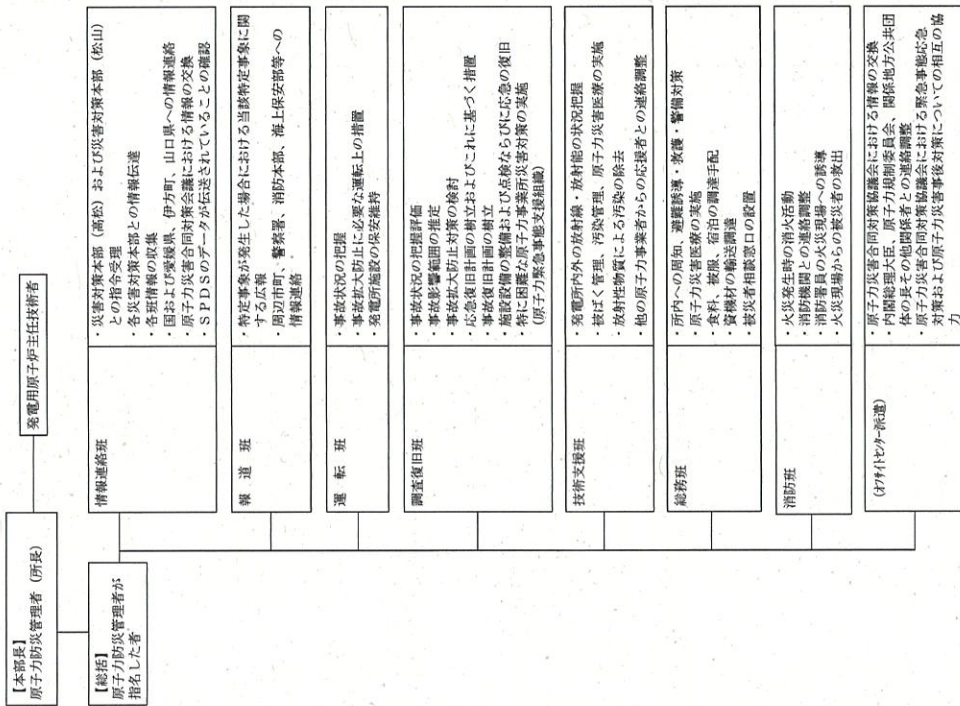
【本部長】
原子力防災管理者（所長）

発電用原子炉主任技術者

【総括】
原子力防災管理者が指名した者

情報連絡班
・災害対策本部（高松）および災害対策本部（松山）との指令受理
・各災害対策本部との情報伝達
・各班情報の収集
・国および愛媛県、伊方町、山口県への情報連絡
・原子力災害合同対策協議会における情報の交換
・ＳＰＤＳのデータが伝送されていることの確認

報道班
・特定事象が発生した場合における当該特定事象に関する広報
・周辺市町、警察署、消防本部、海上保安部等への情報連絡

運転班
・事故状況の把握
・事故拡大防止に必要な運転上の措置
・発電所施設の保安維持

調査復旧班
・事故状況の把握評価
・事故影響範囲の推定
・事故拡大防止対策の検討
・応急復旧計画の樹立およびこれに基づく措置
・事故復旧計画の樹立
・施設設備の整備および点検ならびに応急の復旧
・特に困難な原子力事業所災害対策の実施
（原子力緊急事態支援組織）

技術支援班
・発電所内外の放射線・放射能の状況把握
・被ばく管理、汚染管理、原子力災害医療の実施
・放射性物質による汚染の除去
・他の原子力事業者からの応援者との連絡調整

総務班
・所内への周知、避難誘導・救護・警備対策
・原子力災害医療の実施
・食料、被服、宿泊の調達手配
・資機材の輸送調達
・被災者相談窓口の設置

消防班
・火災発生時の消火活動
・消防機関との連絡調整
・消防署員の火災現場への誘導
・火災現場からの被災者の救出

（オフサイトセンター派遣）
・原子力災害合同対策協議会における情報の交換
・内閣総理大臣、原子力規制委員会、関係地方公共団体の長その他関係者との連絡調整
・原子力災害合同対策協議会における緊急事態応急対策および原子力災害事後対策についての相互の協力